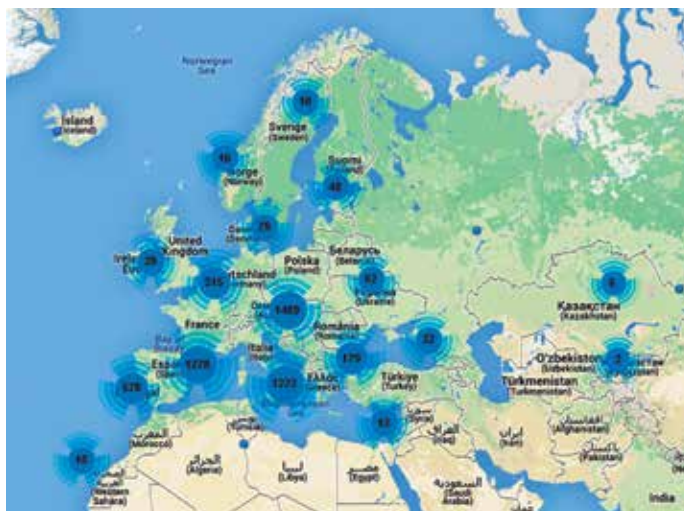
Norwegian Sea

Ísland (Iceland)

10

Sverige (Sweden)

16

Norge (Norway)

Suomi (Finland)

42

75

Danmark (Denmark)

United Kingdom

Ireland Éire

28

Беларусь (Belarus)

Polska (Poland)

215

Deutschland (Germany)

67

Україна (Ukraine)

1489

France

România (Romania)

8

Қазақстан (Kazakhstan)

32

175

Italia (Italy)

1278

España

O'zbekiston (Uzbekistan)

2

578

1222

Ελλάς (Greece)

Türkiye (Turkey)

Türkmenistan (Turkmenistan)

53

المغرب (Morocco)

45

الجزائر (Algeria)

ليبيا (Libya)

مصر (Egypt)

العراق (Iraq)

ایران (Iran)

افغانستان (Afghanistan)

پاکستان (Pakistan)

السعودية (Saudi Arabia)

Western Sahara

India